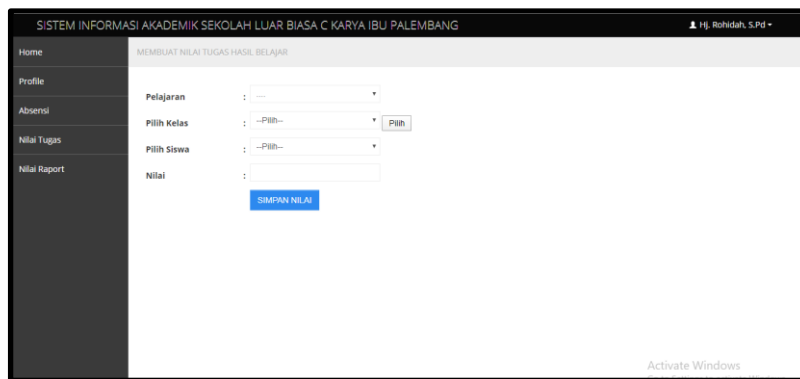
SISTEM INFORMASI AKADEMIK SEKOLAH LUAR BIASA C KARYA IBU PALEMBANG

Hj. Rohidah, S.Pd ▾

Home
Profile
Absensi
Nilai Tugas
Nilai Raport

MEMBUAT NILAI TUGAS HASIL BELAJAR

Pelajaran : ----
Pilih Kelas : --Pilih-- Pilih
Pilih Siswa : --Pilih--
Nilai :

SIMPAN NILAI

Activate Windows